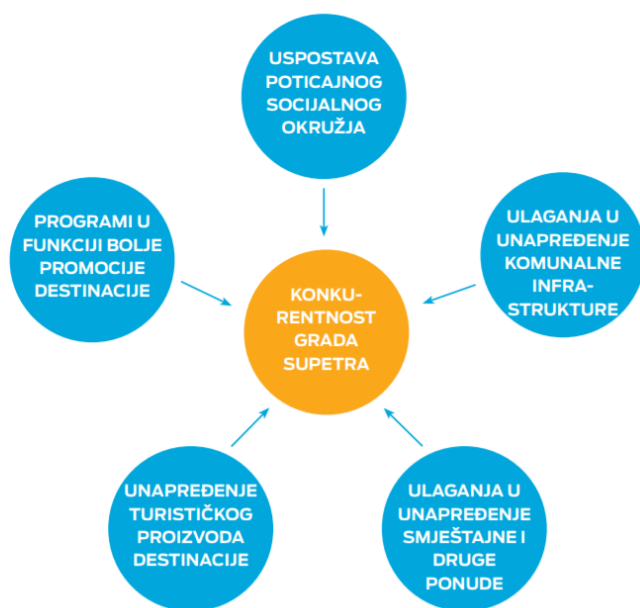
USPOSTAVA POTICAJNOG SOCIJALNOG OKRUŽJA

PROGRAMI U FUNKCIJI BOLJE PROMOCIJE DESTINACIJE

ULAGANJA U UNAPREĐENJE KOMUNALNE INFRA-STRUKTURE

KONKU-RENTNOST GRADA SUPETRA

UNAPREĐENJE TURISTIČKOG PROIZVODA DESTINACIJE

ULAGANJA U UNAPREĐENJE SMJEŠTAJNE I DRUGE PONUDE